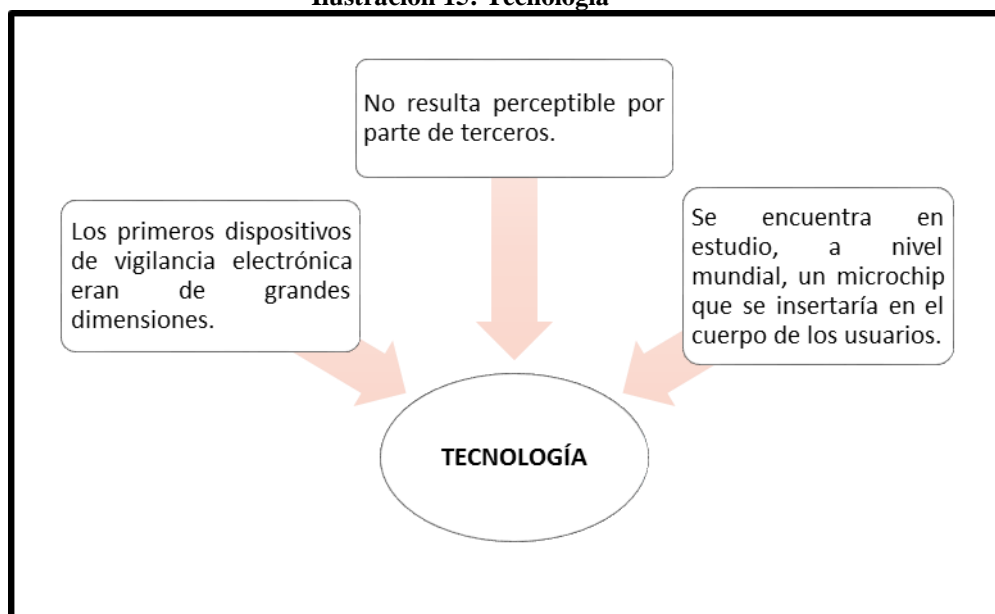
Ilustración 15: Tecnología

No resulta perceptible por parte de terceros.

Los primeros dispositivos de vigilancia electrónica eran de grandes dimensiones.

Se encuentra en estudio, a nivel mundial, un microchip que se insertaría en el cuerpo de los usuarios.

TECNOLOGÍA